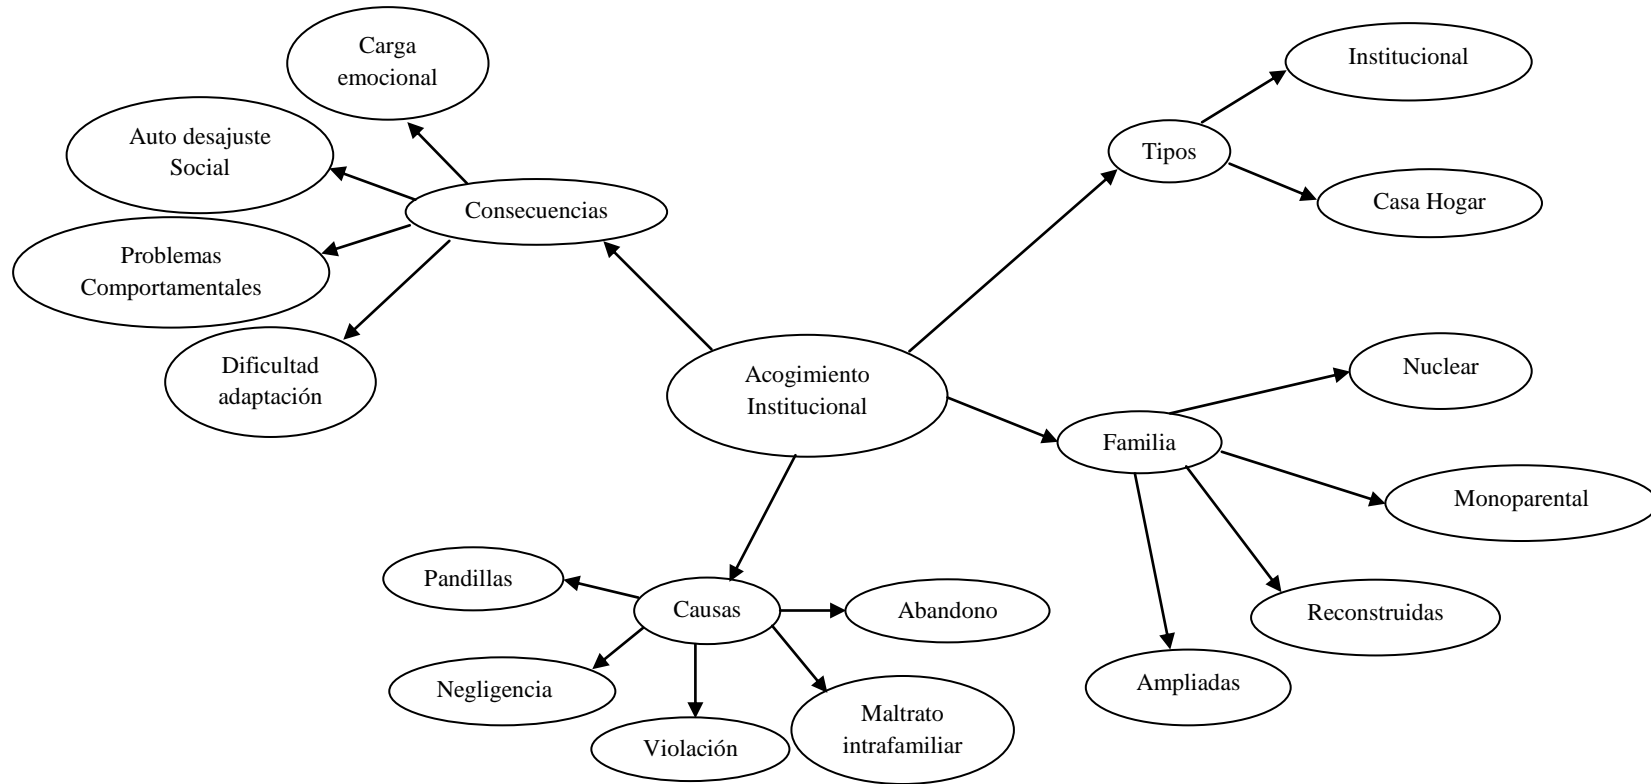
Acogimiento Institucional

Consecuencias

Carga emocional

Auto desajuste Social

Problemas Comportamentales

Dificultad adaptación

Tipos

Institucional

Casa Hogar

Familia

Nuclear

Monoparental

Reconstruidas

Ampliadas

Causas

Pandillas

Abandono

Negligencia

Violación

Maltrato intrafamiliar